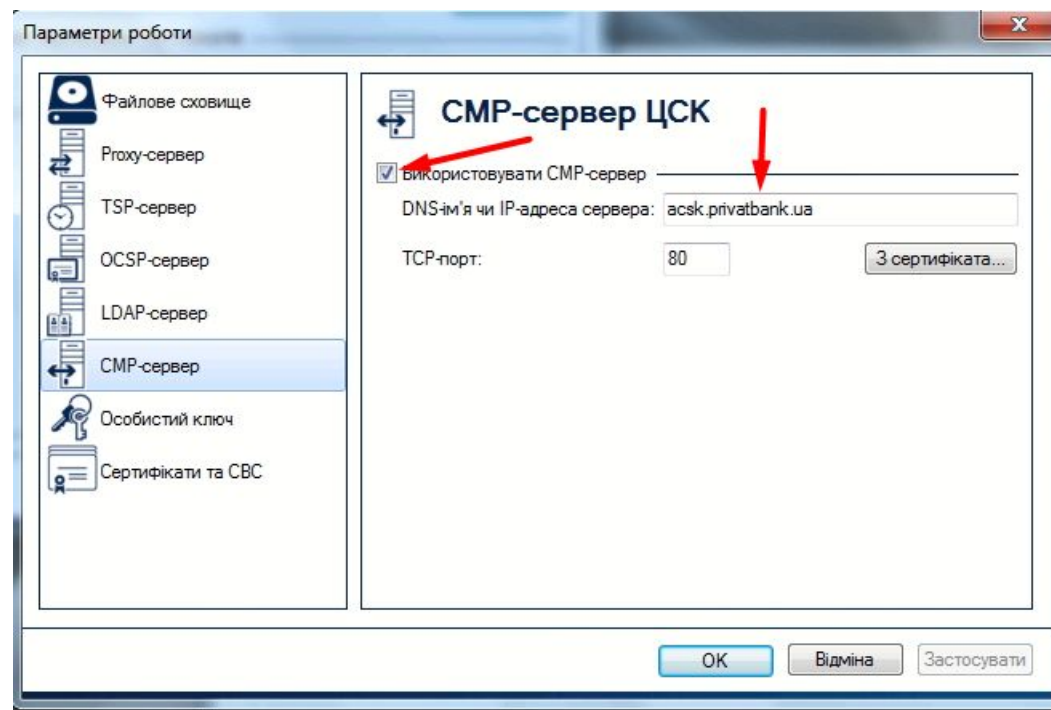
Параметри роботи

Файлове сховище
Proxy-сервер
TSP-сервер
OCSP-сервер
LDAP-сервер
CMP-сервер
Особистий ключ
Сертифікати та СВС

CMP-сервер ЦСК

Використовувати CMP-сервер
DNS-ім'я чи IP-адреса сервера: acsk.privatbank.ua
TCP-порт: 80
З сертифіката...

OK
Відміна
Застосувати